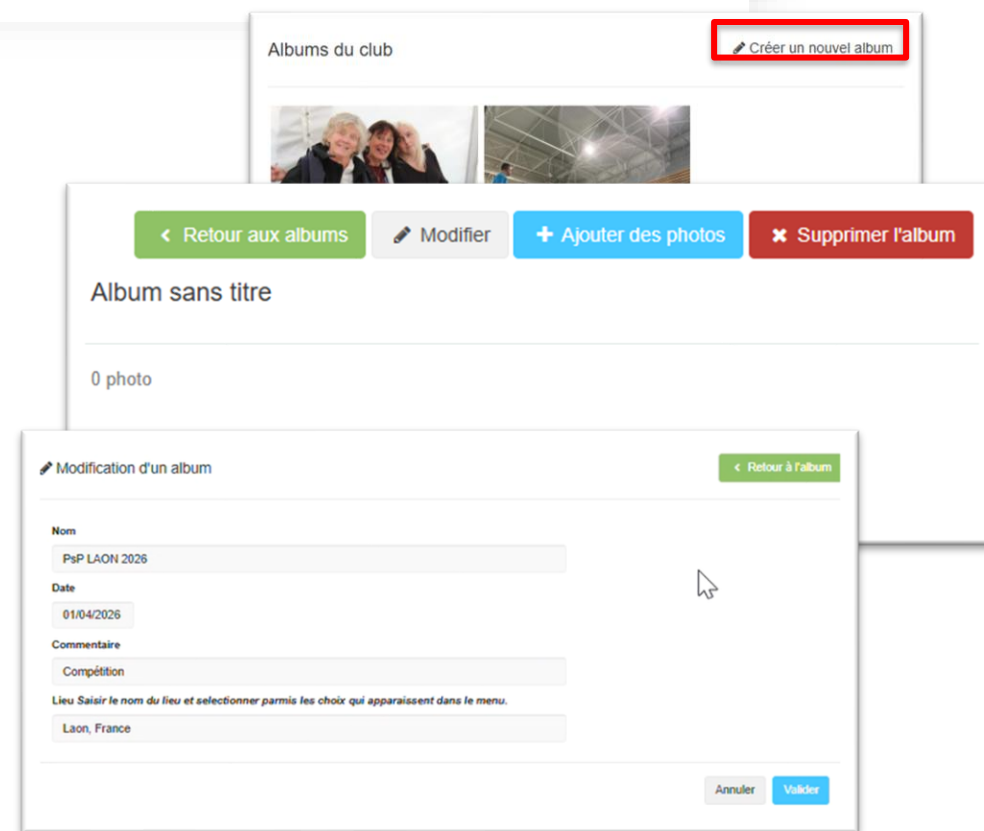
Albums du club

Créer un nouvel album

Retour aux albums

Modifier

Ajouter des photos

Supprimer l'album

Album sans titre

0 photo

Modification d'un album

Retour à l'album

Nom

PsP LAON 2026

Date

01/04/2026

Commentaire

Compétition

Lieu *Saisir le nom du lieu et selectionner parmis les choix qui apparaissent dans le menu.*

Laon, France

Annuler

Valider